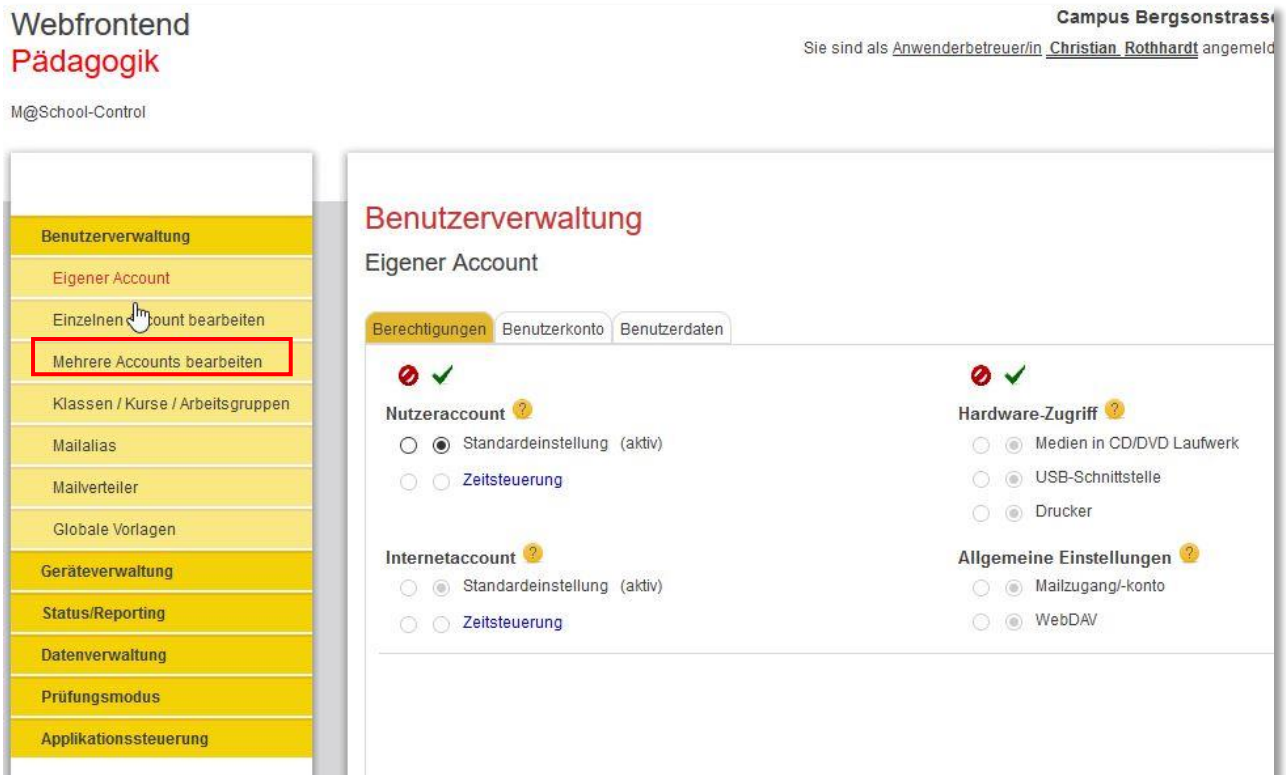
Webfrontend
Pädagogik

M@School-Control

Campus Bergsonstrass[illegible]
Sie sind als Anwenderbetreuer/in Christian Rothhardt angemeld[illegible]

Benutzerverwaltung
Eigener Account
Einzelnen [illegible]ount bearbeiten
Mehrere Accounts bearbeiten
Klassen / Kurse / Arbeitsgruppen
Mailalias
Mailverteiler
Globale Vorlagen
Geräteverwaltung
Status/Reporting
Datenverwaltung
Prüfungsmodus
Applikationssteuerung

Benutzerverwaltung
Eigener Account

Berechtigungen | Benutzerkonto | Benutzerdaten

Nutzeraccount
Standardeinstellung (aktiv)
Zeitsteuerung

Internetaccount
Standardeinstellung (aktiv)
Zeitsteuerung

Hardware-Zugriff
Medien in CD/DVD Laufwerk
USB-Schnittstelle
Drucker

Allgemeine Einstellungen
Mailzugang/-konto
WebDAV